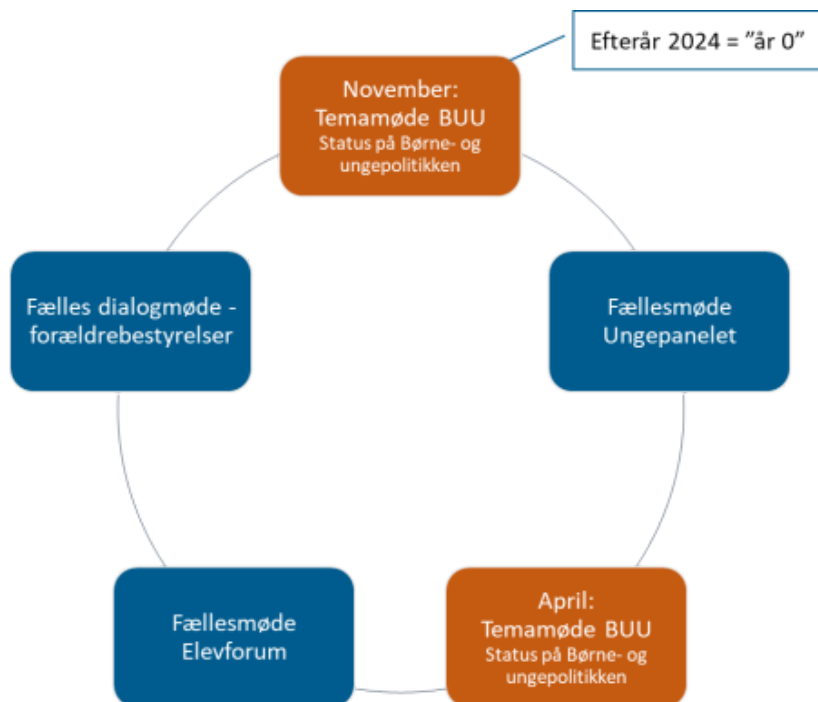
Efterår 2024 = ”år 0”

November:
Temamøde BUU
Status på Børne- og ungepolitikken

Fællesmøde
Ungepanelet

April:
Temamøde BUU
Status på Børne- og ungepolitikken

Fællesmøde
Elevforum

Fælles dialogmøde - forældrebestyrelser